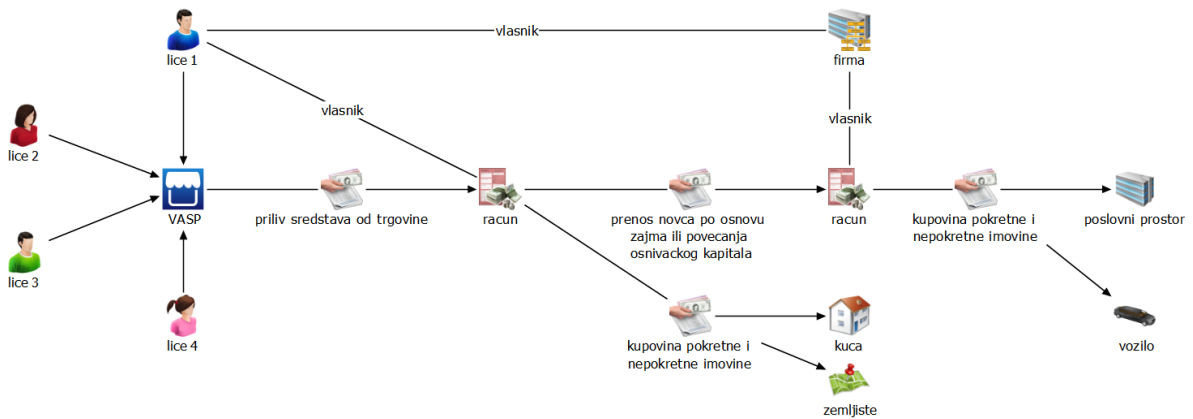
lice 1

vlasnik

firma

vlasnik

vlasnik

lice 2

lice 3

lice 4

VASP

priliv sredstava od trgovine

racun

prenos novca po osnovu zajma ili povecanja osnivackog kapitala

racun

kupovina pokretne i nepokretne imovine

poslovni prostor

vozilo

kupovina pokretne i nepokretne imovine

kuca

zemljiste